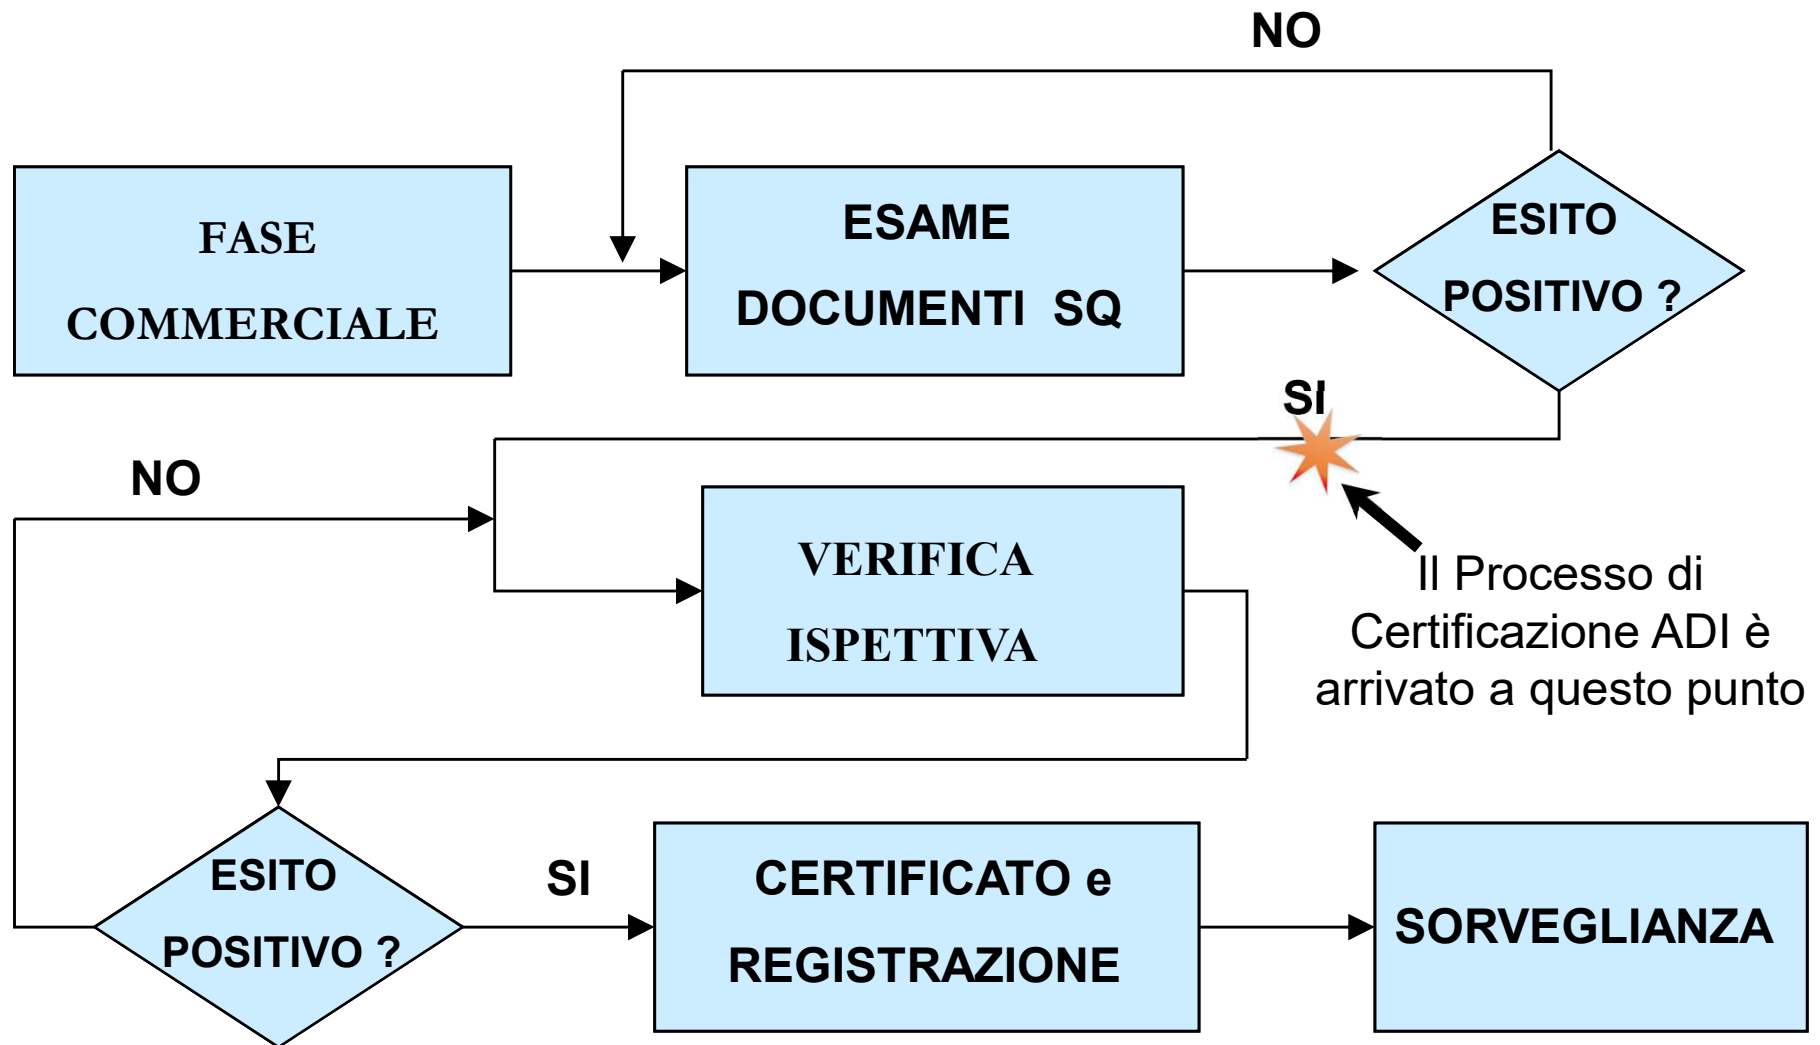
NO

FASE COMMERCIALE

ESAME DOCUMENTI SQ

ESITO POSITIVO ?

SI

NO

VERIFICA ISPETTIVA

Il Processo di Certificazione ADI è arrivato a questo punto

ESITO POSITIVO ?

SI

CERTIFICATO e REGISTRAZIONE

SORVEGLIANZA